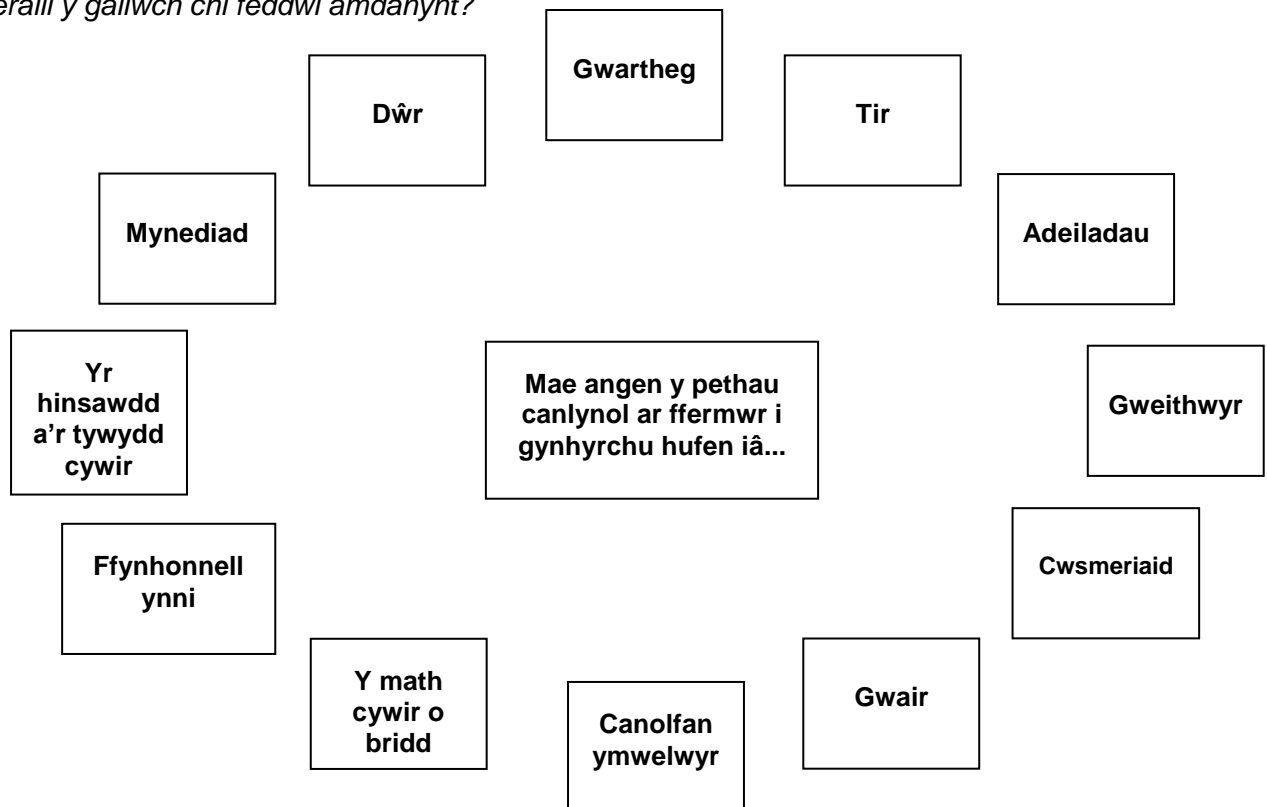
eraill y gallwch chi feddwl amdanynt?

Gwartheg

Dŵr

Tir

Mynediad

Adeiladau

Yr hinsawdd a'r tywydd cywir

Mae angen y pethau canlynol ar ffermwr i gynhyrchu hufen iâ...

Gweithwyr

Ffynhonnell ynni

Cwsmeriaid

Y math cywir o bridd

Canolfan ymwelwyr

Gwair